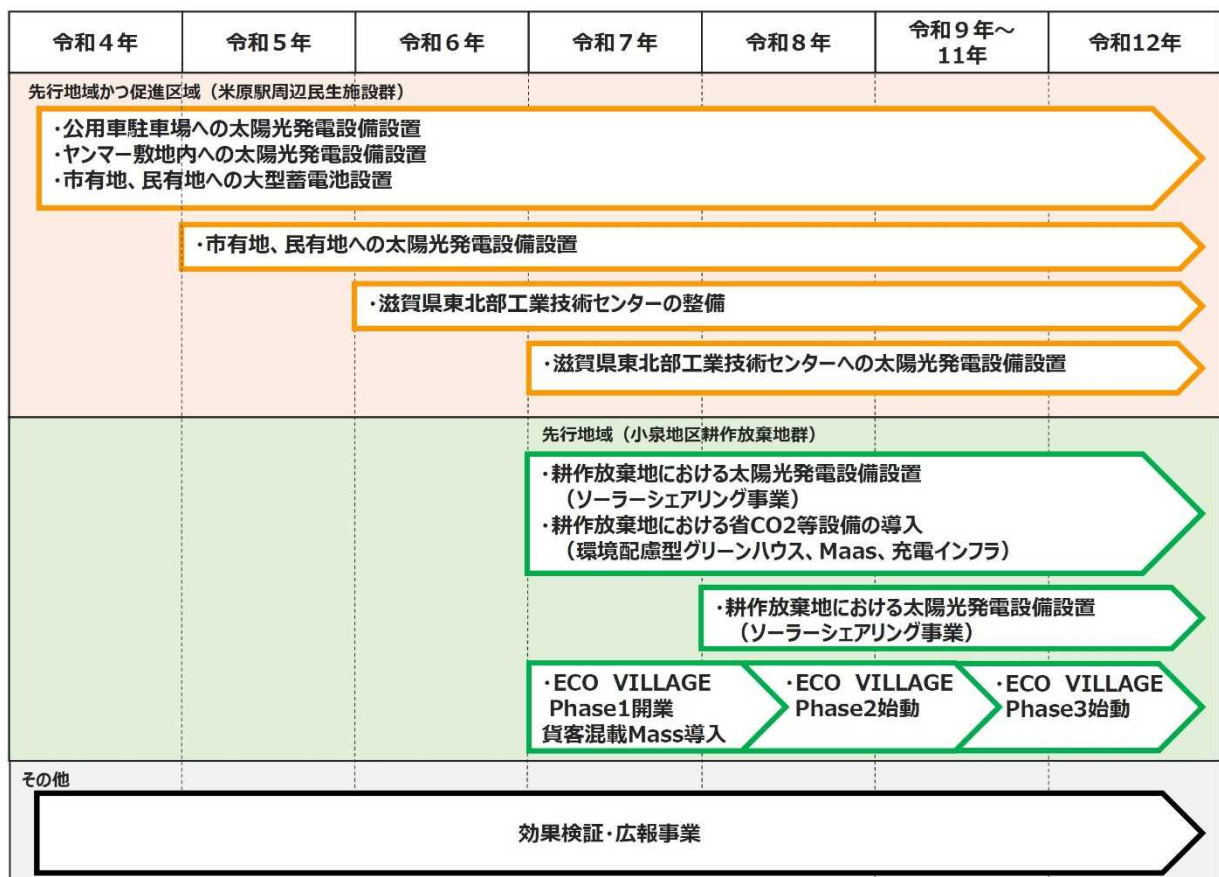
| 令和４年 | 令和５年 | 令和６年 | 令和７年 | 令和８年 | 令和９年～11年 | 令和12年 |
|---|---|---|---|---|---|---|

先行地域かつ促進区域（米原駅周辺民生施設群）

・公用車駐車場への太陽光発電設備設置
・ヤンマー敷地内への太陽光発電設備設置
・市有地、民有地への大型蓄電池設置

・市有地、民有地への太陽光発電設備設置

・滋賀県東北部工業技術センターの整備

・滋賀県東北部工業技術センターへの太陽光発電設備設置

先行地域（小泉地区耕作放棄地群）

・耕作放棄地における太陽光発電設備設置
（ソーラーシェアリング事業）
・耕作放棄地における省CO2等設備の導入
（環境配慮型グリーンハウス、Maas、充電インフラ）

・耕作放棄地における太陽光発電設備設置
（ソーラーシェアリング事業）

・ECO VILLAGE Phase1開業 貨客混載Mass導入

・ECO VILLAGE Phase2始動

・ECO VILLAGE Phase3始動

その他

効果検証・広報事業